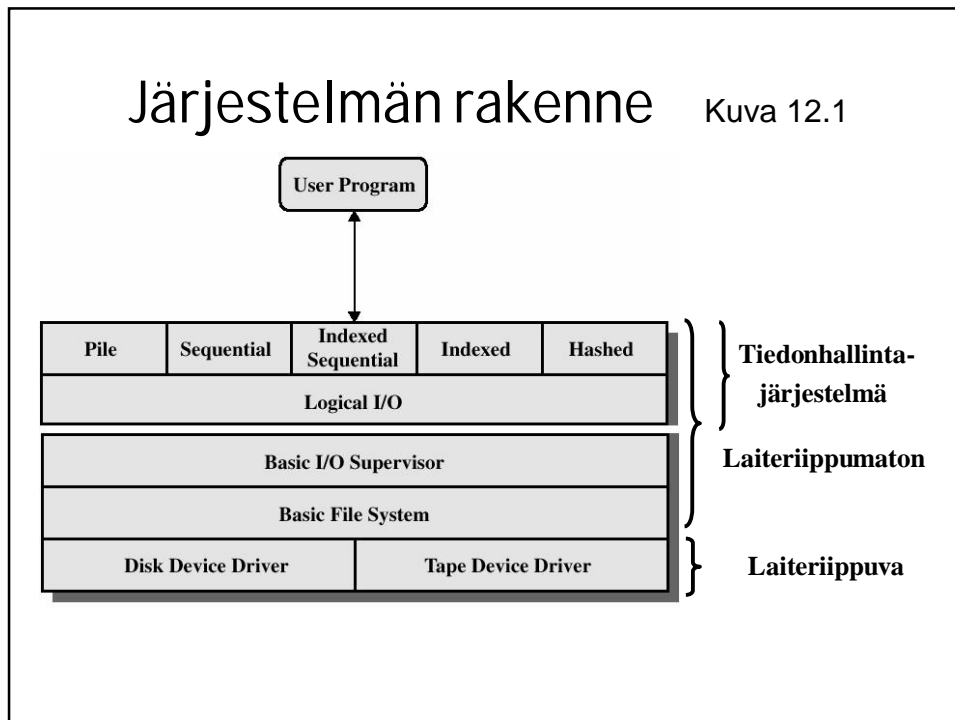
Järjestelmän rakenne Kuva 12.1

User Program

Pile

Sequential

Indexed Sequential

Indexed

Hashed

Logical I/O

Basic I/O Supervisor

Basic File System

Disk Device Driver

Tape Device Driver

Tiedonhallintajärjestelmä

Laiteriippumaton

Laiteriippuva